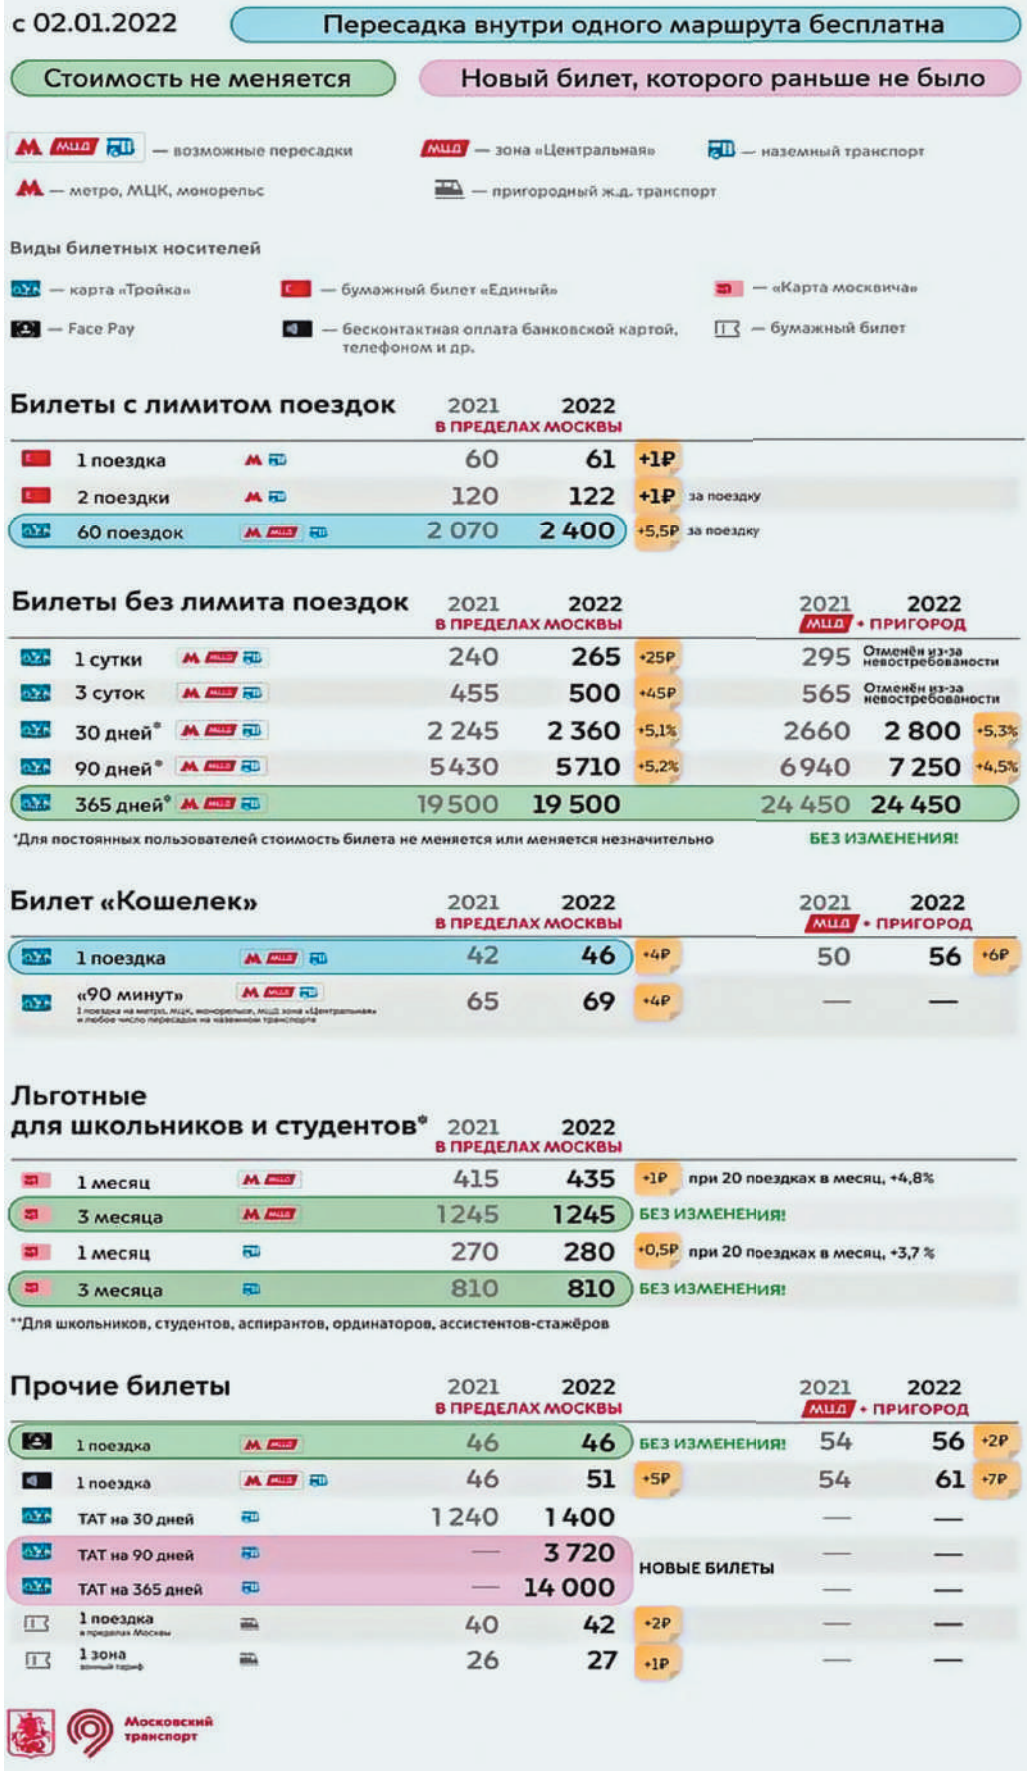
с 02.01.2022

Пересадка внутри одного маршрута бесплатна

Стоимость не меняется

Новый билет, которого раньше не было

— возможные пересадки

— зона «Центральная»

— наземный транспорт

— метро, МЦК, монорельс

— пригородный ж.д. транспорт

Виды билетных носителей

— карта «Тройка»

— бумажный билет «Единый»

— «Карта москвича»

— Face Pay

— бесконтактная оплата банковской картой, телефоном и др.

— бумажный билет

Билеты с лимитом поездок

| | 2021 | 2022 В ПРЕДЕЛАХ МОСКВЫ | |
|---|---|---|---|
| 1 поездка | 60 | 61 | +1₽ |
| 2 поездки | 120 | 122 | +1₽ за поездку |
| 60 поездок | 2 070 | 2 400 | +5,5₽ за поездку |

Билеты без лимита поездок

| | 2021 | 2022 В ПРЕДЕЛАХ МОСКВЫ | | 2021 | 2022 МЦД • ПРИГОРОД | |
|---|---|---|---|---|---|---|
| 1 сутки | 240 | 265 | +25₽ | 295 | Отменён из-за невостребованности | |
| 3 суток | 455 | 500 | +45₽ | 565 | Отменён из-за невостребованности | |
| 30 дней* | 2 245 | 2 360 | +5,1% | 2660 | 2 800 | +5,3% |
| 90 дней* | 5430 | 5710 | +5,2% | 6940 | 7 250 | +4,5% |
| 365 дней* | 19500 | 19 500 | | 24 450 | 24 450 | |

*Для постоянных пользователей стоимость билета не меняется или меняется незначительно

БЕЗ ИЗМЕНЕНИЙ!

Билет «Кошелек»

| | 2021 | 2022 В ПРЕДЕЛАХ МОСКВЫ | | 2021 | 2022 МЦД • ПРИГОРОД | |
|---|---|---|---|---|---|---|
| 1 поездка | 42 | 46 | +4₽ | 50 | 56 | +6₽ |
| «90 минут» 1 поездка на метро, МЦК, монорельс, МЦД зона «Центральная» и любое число пересадок на наземном транспорте | 65 | 69 | +4₽ | — | — | |

Льготные для школьников и студентов**

| | 2021 | 2022 В ПРЕДЕЛАХ МОСКВЫ | |
|---|---|---|---|
| 1 месяц | 415 | 435 | +1₽ при 20 поездках в месяц, +4,8% |
| 3 месяца | 1245 | 1245 | БЕЗ ИЗМЕНЕНИЙ! |
| 1 месяц | 270 | 280 | +0,5₽ при 20 поездках в месяц, +3,7 % |
| 3 месяца | 810 | 810 | БЕЗ ИЗМЕНЕНИЙ! |

**Для школьников, студентов, аспирантов, ординаторов, ассистентов-стажёров

Прочие билеты

| | 2021 | 2022 В ПРЕДЕЛАХ МОСКВЫ | | 2021 | 2022 МЦД • ПРИГОРОД | |
|---|---|---|---|---|---|---|
| 1 поездка | 46 | 46 | БЕЗ ИЗМЕНЕНИЙ! | 54 | 56 | +2₽ |
| 1 поездка | 46 | 51 | +5₽ | 54 | 61 | +7₽ |
| ТАТ на 30 дней | 1 240 | 1 400 | | — | — | |
| ТАТ на 90 дней | — | 3 720 | НОВЫЕ БИЛЕТЫ | — | — | |
| ТАТ на 365 дней | — | 14 000 | | — | — | |
| 1 поездка в пределах Москвы | 40 | 42 | +2₽ | — | — | |
| 1 зона зонный тариф | 26 | 27 | +1₽ | — | — | |

Московский транспорт